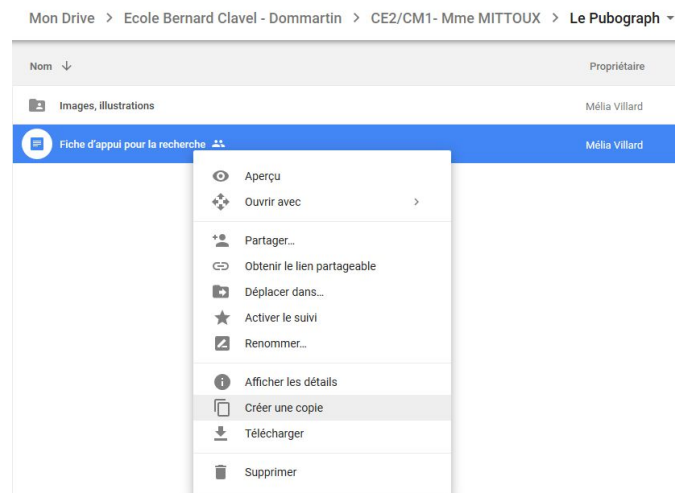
Mon Drive > Ecole Bernard Clavel - Dommartin > CE2/CM1- Mme MITTOUX > Le Pubograph

Nom ↓

Propriétaire

Images, illustrations

Mélia Villard

Fiche d'appui pour la recherche

Mélia Villard

Aperçu

Ouvrir avec >

Partager...

Obtenir le lien partageable

Déplacer dans...

Activer le suivi

Renommer...

Afficher les détails

Créer une copie

Télécharger

Supprimer